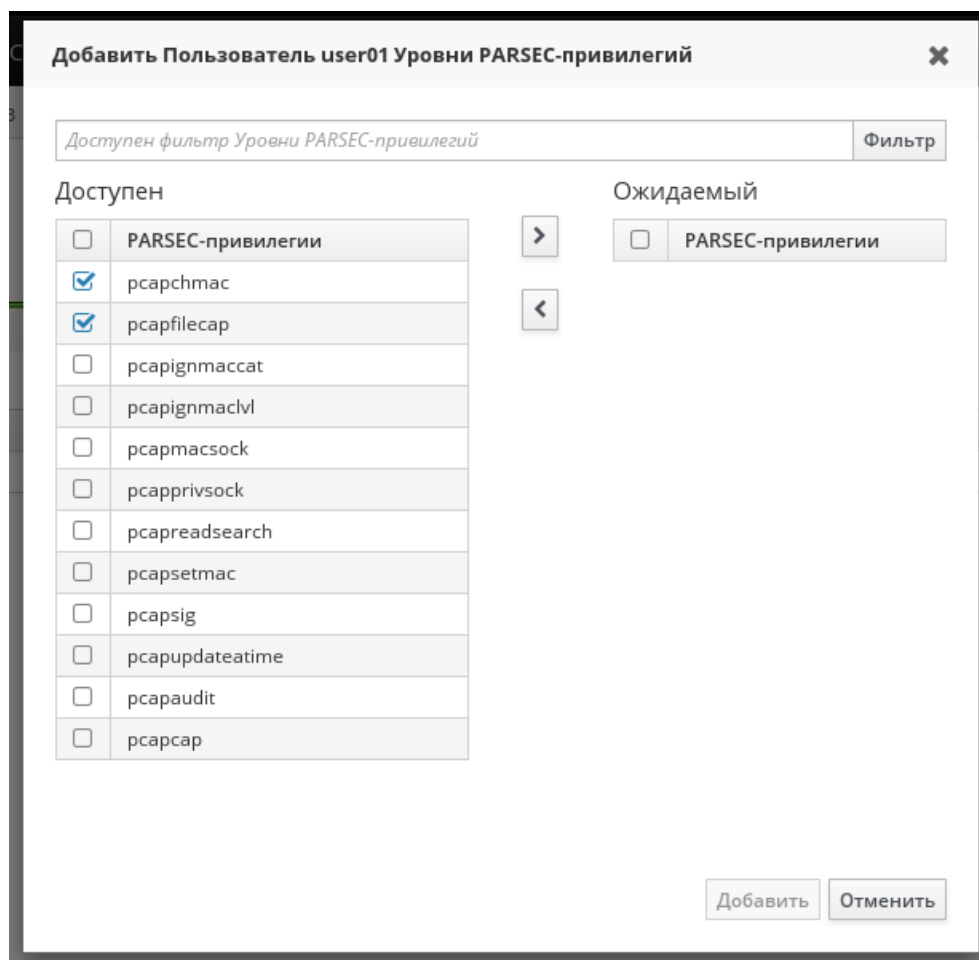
Добавить Пользователь user01 Уровни PARSEC-привилегий

Доступен фильтр Уровни PARSEC-привилегий

Фильтр

Доступен

| | PARSEC-привилегии |
|---|---|
| ☑ | pcapchmac |
| ☑ | pcapfilecap |
| ☐ | pcapignmaccat |
| ☐ | pcapignmaclvl |
| ☐ | pcapmacsock |
| ☐ | pcapprivsock |
| ☐ | pcapreadsearch |
| ☐ | pcapsetmac |
| ☐ | pcapsig |
| ☐ | pcapupdateatime |
| ☐ | pcapaudit |
| ☐ | pcapcap |

>

<

Ожидаемый

| | PARSEC-привилегии |
|---|---|

Добавить

Отменить